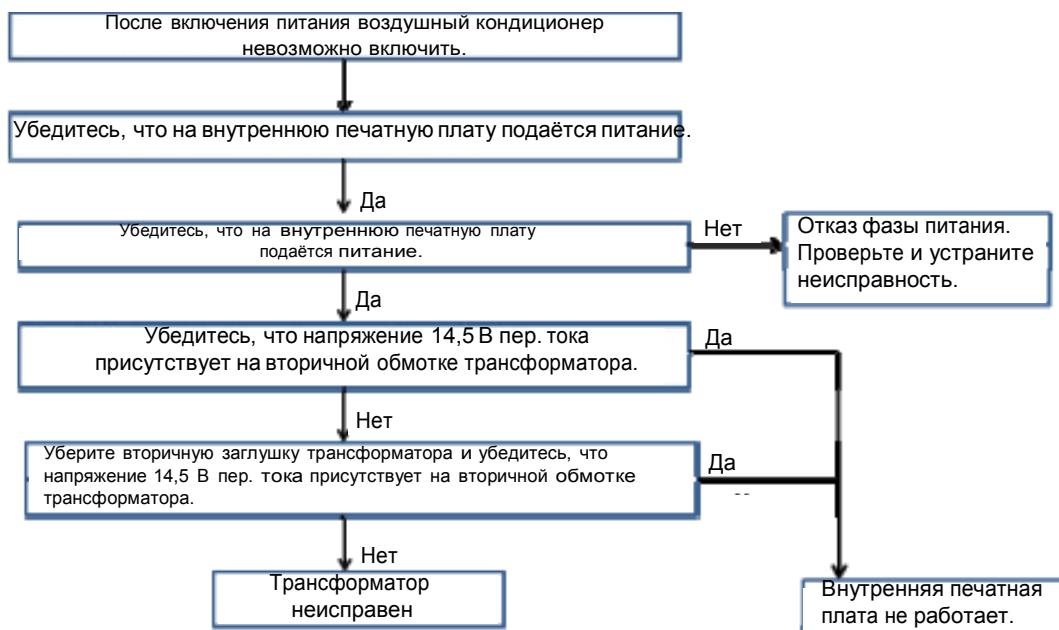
После включения питания воздушный кондиционер невозможно включить.

Убедитесь, что на внутреннюю печатную плату подаётся питание.

Да

Убедитесь, что на внутреннюю печатную плату подаётся питание.

Нет

Отказ фазы питания. Проверьте и устраните неисправность.

Да

Убедитесь, что напряжение 14,5 В пер. тока присутствует на вторичной обмотке трансформатора.

Да

Нет

Уберите вторичную заглушку трансформатора и убедитесь, что напряжение 14,5 В пер. тока присутствует на вторичной обмотке трансформатора.

Да

Нет

Трансформатор неисправен

Внутренняя печатная плата не работает.